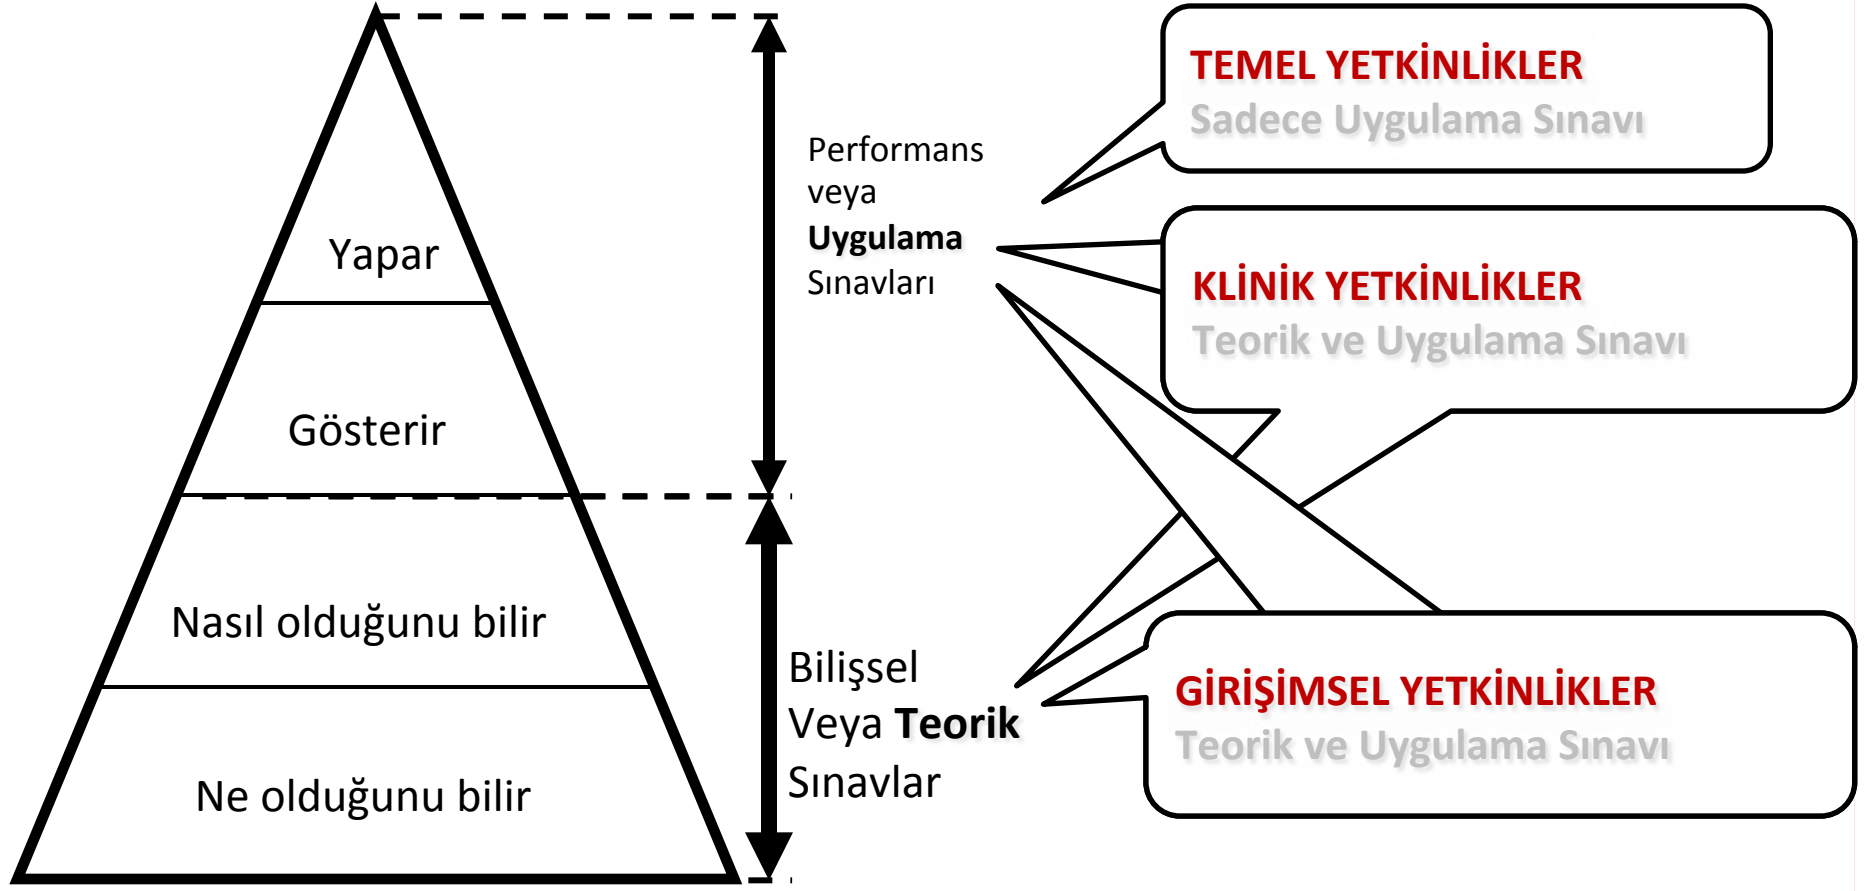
Yapar

Gösterir

Nasıl olduğunu bilir

Ne olduğunu bilir

Performans veya **Uygulama** Sınavları

Bilişsel Veya **Teorik** Sınavlar

TEMEL YETKİNLİKLER
Sadece Uygulama Sınavı

KLİNİK YETKİNLİKLER
Teorik ve Uygulama Sınavı

GİRİŞİMSEL YETKİNLİKLER
Teorik ve Uygulama Sınavı